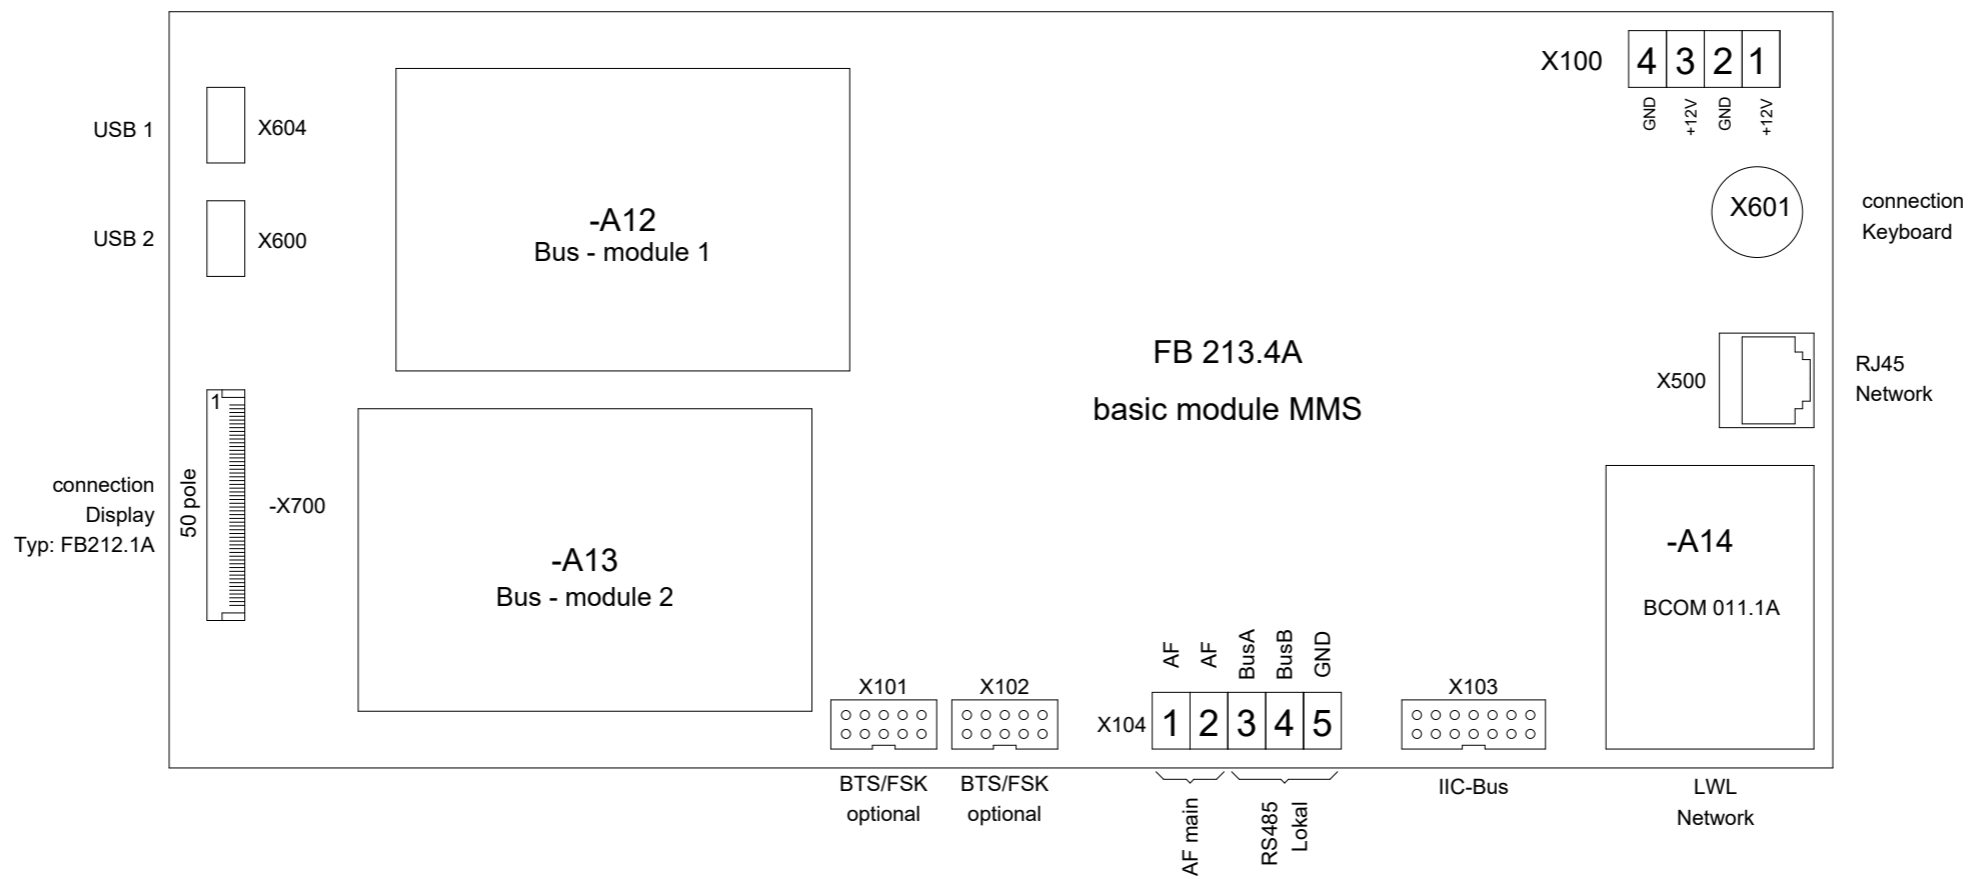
X100
4 3 2 1
GND +12V GND +12V

USB 1
X604

USB 2
X600

-A12
Bus - module 1

X601
connection
Keyboard

FB 213.4A

basic module MMS

X500
RJ45
Network

1
50 pole
-X700
connection
Display
Typ: FB212.1A

-A13
Bus - module 2

-A14
BCOM 011.1A

X101
X102
AF AF BusA BusB GND
X104
1 2 3 4 5
X103

BTS/FSK
optional
BTS/FSK
optional
AF main
RS485
Lokal
IIC-Bus
LWL
Network